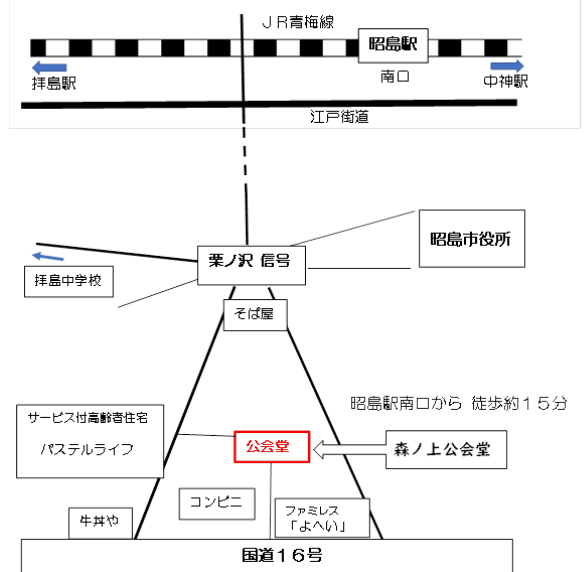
ＪＲ青梅線

昭島駅

拝島駅

南口

中神駅

江戸街道

栗ノ沢 信号

昭島市役所

拝島中学校

そば屋

昭島駅南口から 徒歩約１５分

サービス付高齢者住宅

パステルライフ

公会堂

森ノ上公会堂

コンビニ

ファミレス
「よへい」

牛丼や

国道１６号